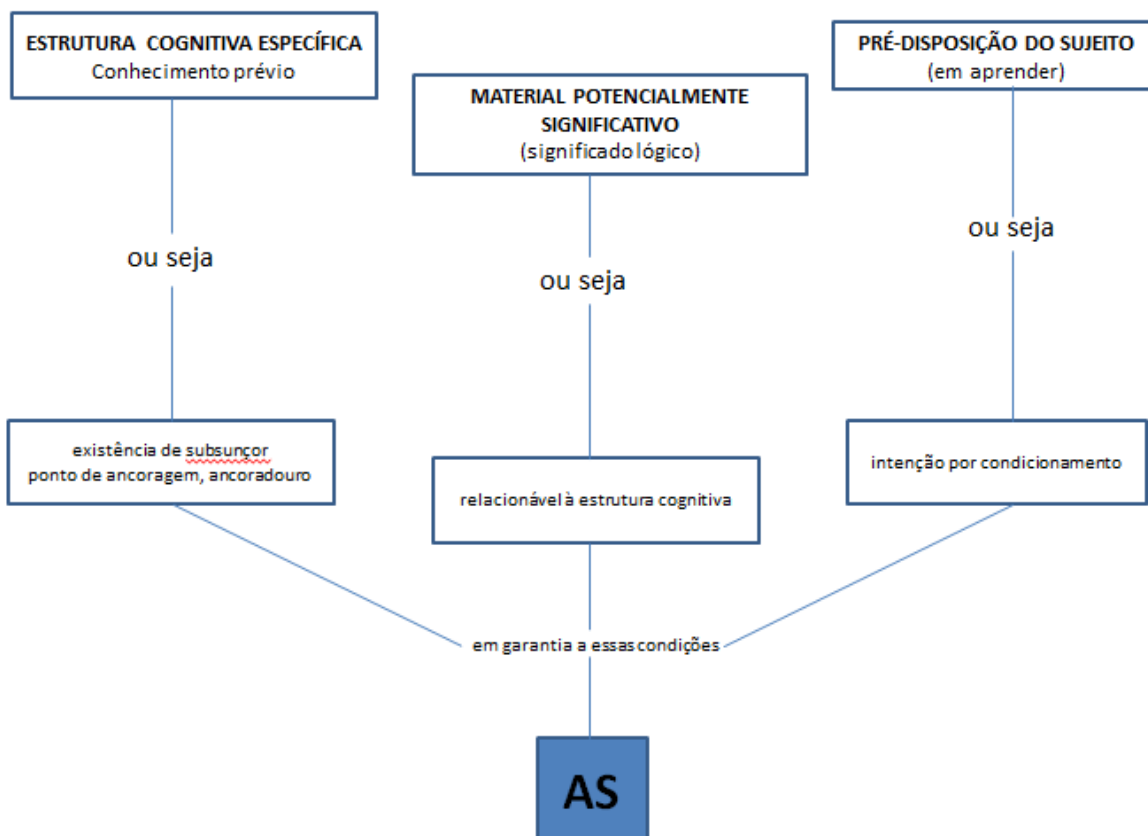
ESTRUTURA COGNITIVA ESPECÍFICA
Conhecimento prévio

MATERIAL POTENCIALMENTE SIGNIFICATIVO
(significado lógico)

PRÉ-DISPOSIÇÃO DO SUJEITO
(em aprender)

ou seja

ou seja

ou seja

existência de subsunçor
ponto de ancoragem, ancoradouro

relacionável à estrutura cognitiva

intenção por condicionamento

em garantia a essas condições

AS